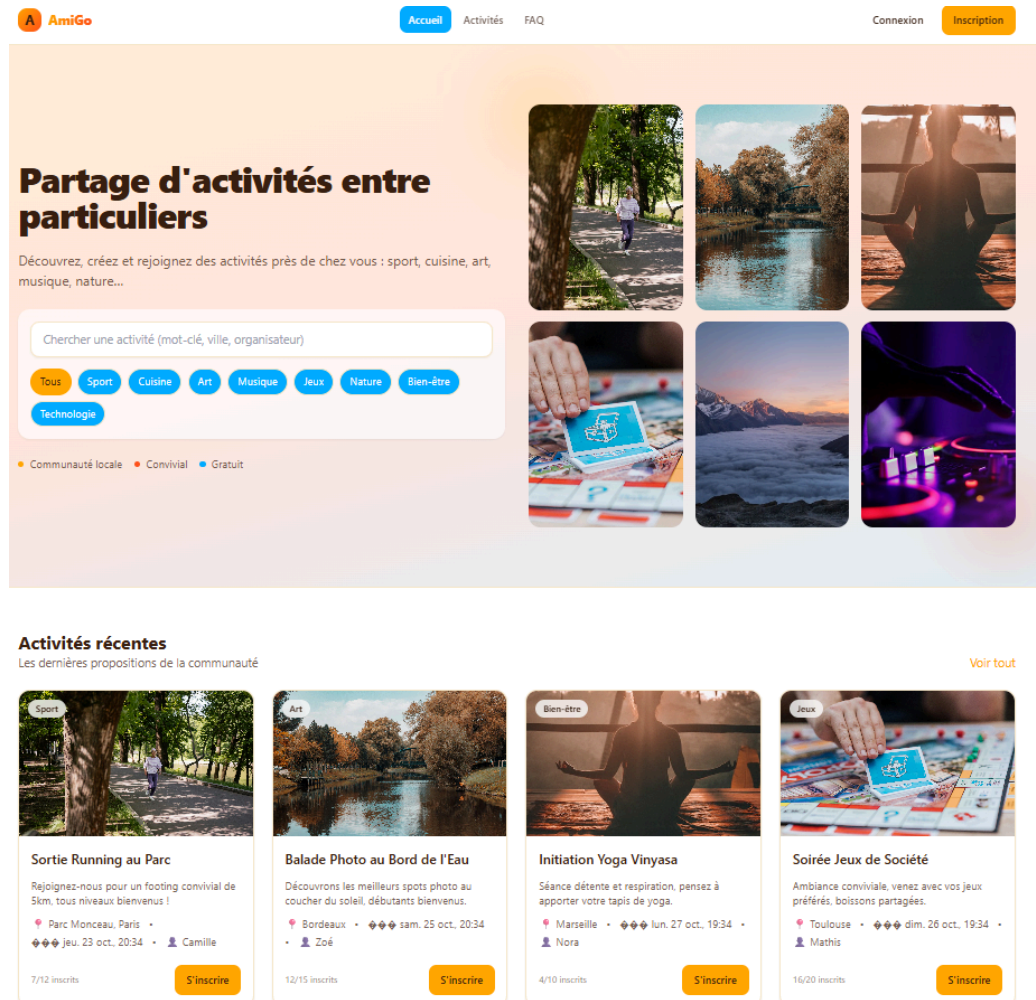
A AmiGo

Accueil Activités FAQ

Connexion Inscription

Partage d'activités entre particuliers

Découvrez, créez et rejoignez des activités près de chez vous : sport, cuisine, art, musique, nature...

Chercher une activité (mot-clé, ville, organisateur)

Tous Sport Cuisine Art Musique Jeux Nature Bien-être Technologie

Communauté locale Convivial Gratuit

Activités récentes
Les dernières propositions de la communauté

Voir tout

Sport
Sortie Running au Parc
Rejoignez-nous pour un footing convivial de 5km, tous niveaux bienvenus !
Parc Monceau, Paris • ��� jeu. 23 oct., 20:34 • Camille
7/12 inscrits
S'inscrire

Art
Balade Photo au Bord de l'Eau
Découvrons les meilleurs spots photo au coucher du soleil, débutants bienvenus.
Bordeaux • ��� sam. 25 oct., 20:34 • Zoé
12/15 inscrits
S'inscrire

Bien-être
Initiation Yoga Vinyasa
Séance détente et respiration, pensez à apporter votre tapis de yoga.
Marseille • ��� lun. 27 oct., 19:34 • Nora
4/10 inscrits
S'inscrire

Jeux
Soirée Jeux de Société
Ambiance conviviale, venez avec vos jeux préférés, boissons partagées.
Toulouse • ��� dim. 26 oct., 19:34 • Mathis
16/20 inscrits
S'inscrire